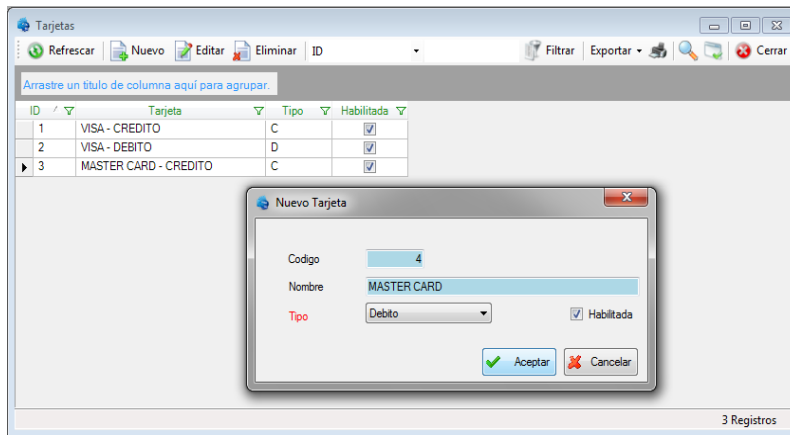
Tarjetas

Refrescar | Nuevo | Editar | Eliminar | ID

Filtrar | Exportar | Cerrar

Arrastre un titulo de columna aquí para agrupar.

| ID | Tarjeta | Tipo | Habilitada |
|---|---|---|---|
| 1 | VISA - CREDITO | C | ☑ |
| 2 | VISA - DEBITO | D | ☑ |
| 3 | MASTER CARD - CREDITO | C | ☑ |

Nuevo Tarjeta

Codigo 4

Nombre MASTER CARD

Tipo Debito

Habilitada

Aceptar | Cancelar

3 Registros